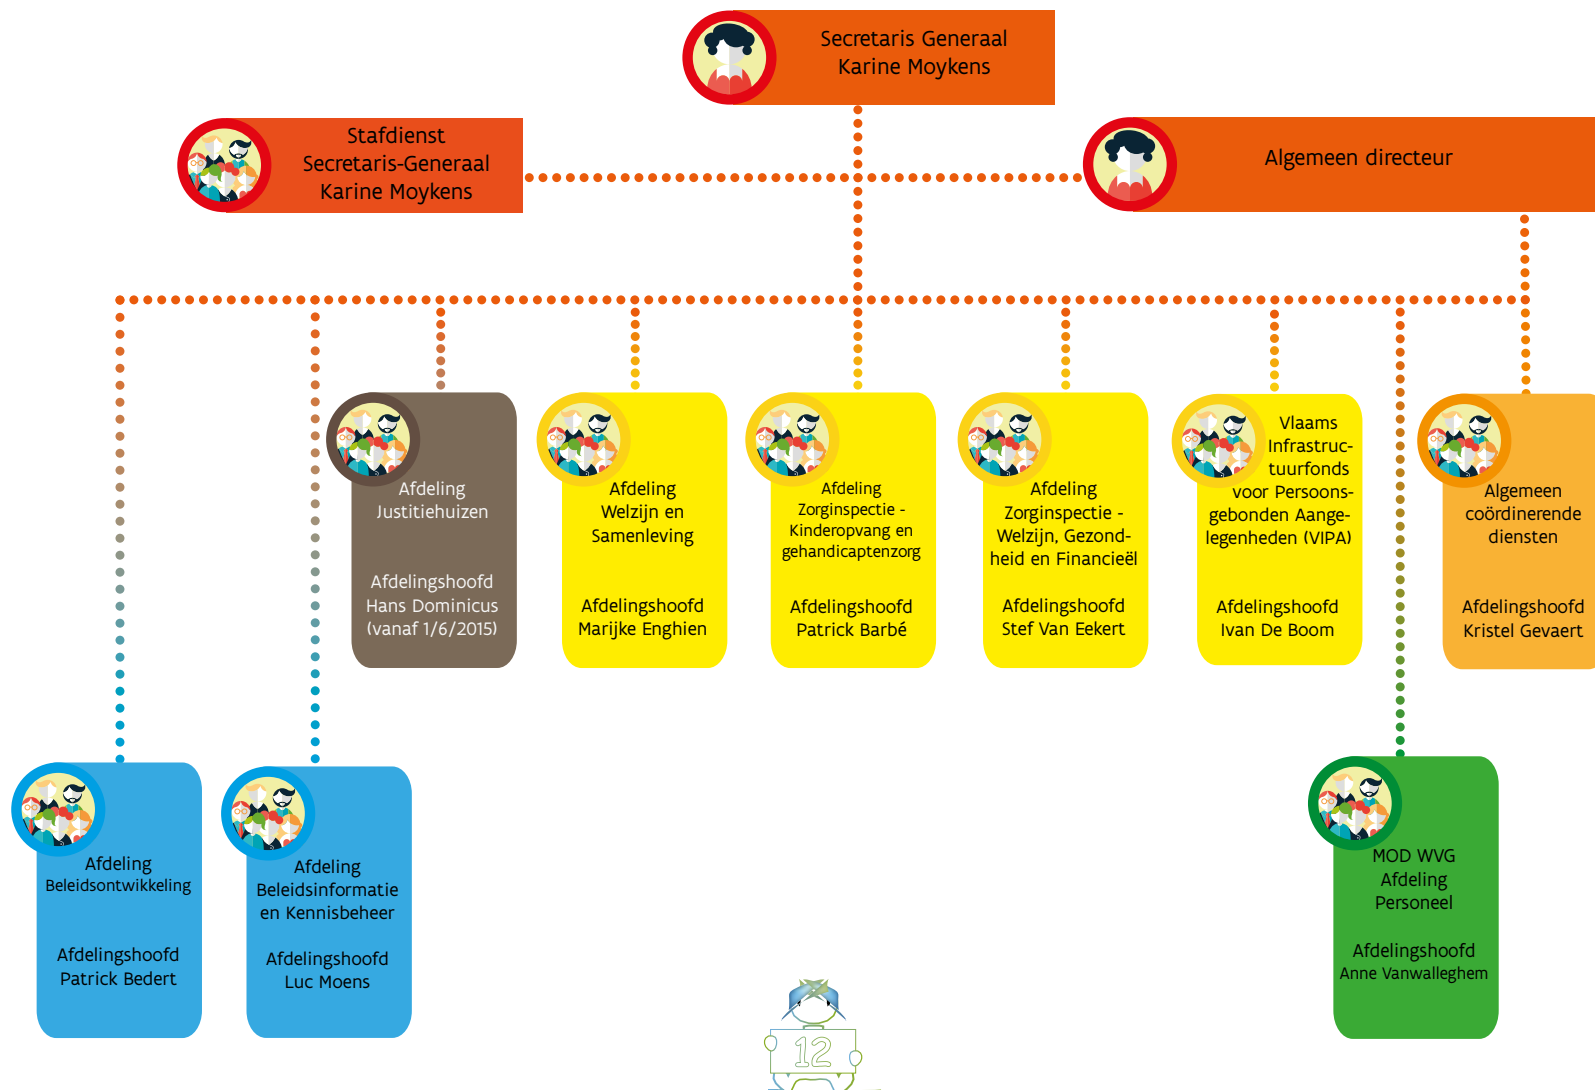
Secretaris Generaal
Karine Moykens

Stafdienst
Secretaris-Generaal
Karine Moykens

Algemeen directeur

Afdeling
Justitiehuizen

Afdelingshoofd
Hans Dominicus
(vanaf 1/6/2015)

Afdeling
Welzijn en
Samenleving

Afdelingshoofd
Marijke Enghien

Afdeling
Zorginspectie -
Kinderopvang en
gehandicaptenzorg

Afdelingshoofd
Patrick Barbé

Afdeling
Zorginspectie -
Welzijn, Gezondheid en Financieël

Afdelingshoofd
Stef Van Eekert

Vlaams
Infrastructuurfonds
voor Persoonsgebonden Aangelegenheden (VIPA)

Afdelingshoofd
Ivan De Boom

Algemeen
coördinerende
diensten

Afdelingshoofd
Kristel Gevaert

Afdeling
Beleidsontwikkeling

Afdelingshoofd
Patrick Bedert

Afdeling
Beleidsinformatie
en Kennisbeheer

Afdelingshoofd
Luc Moens

MOD WVG
Afdeling
Personeel

Afdelingshoofd
Anne Vanwalleghem

12